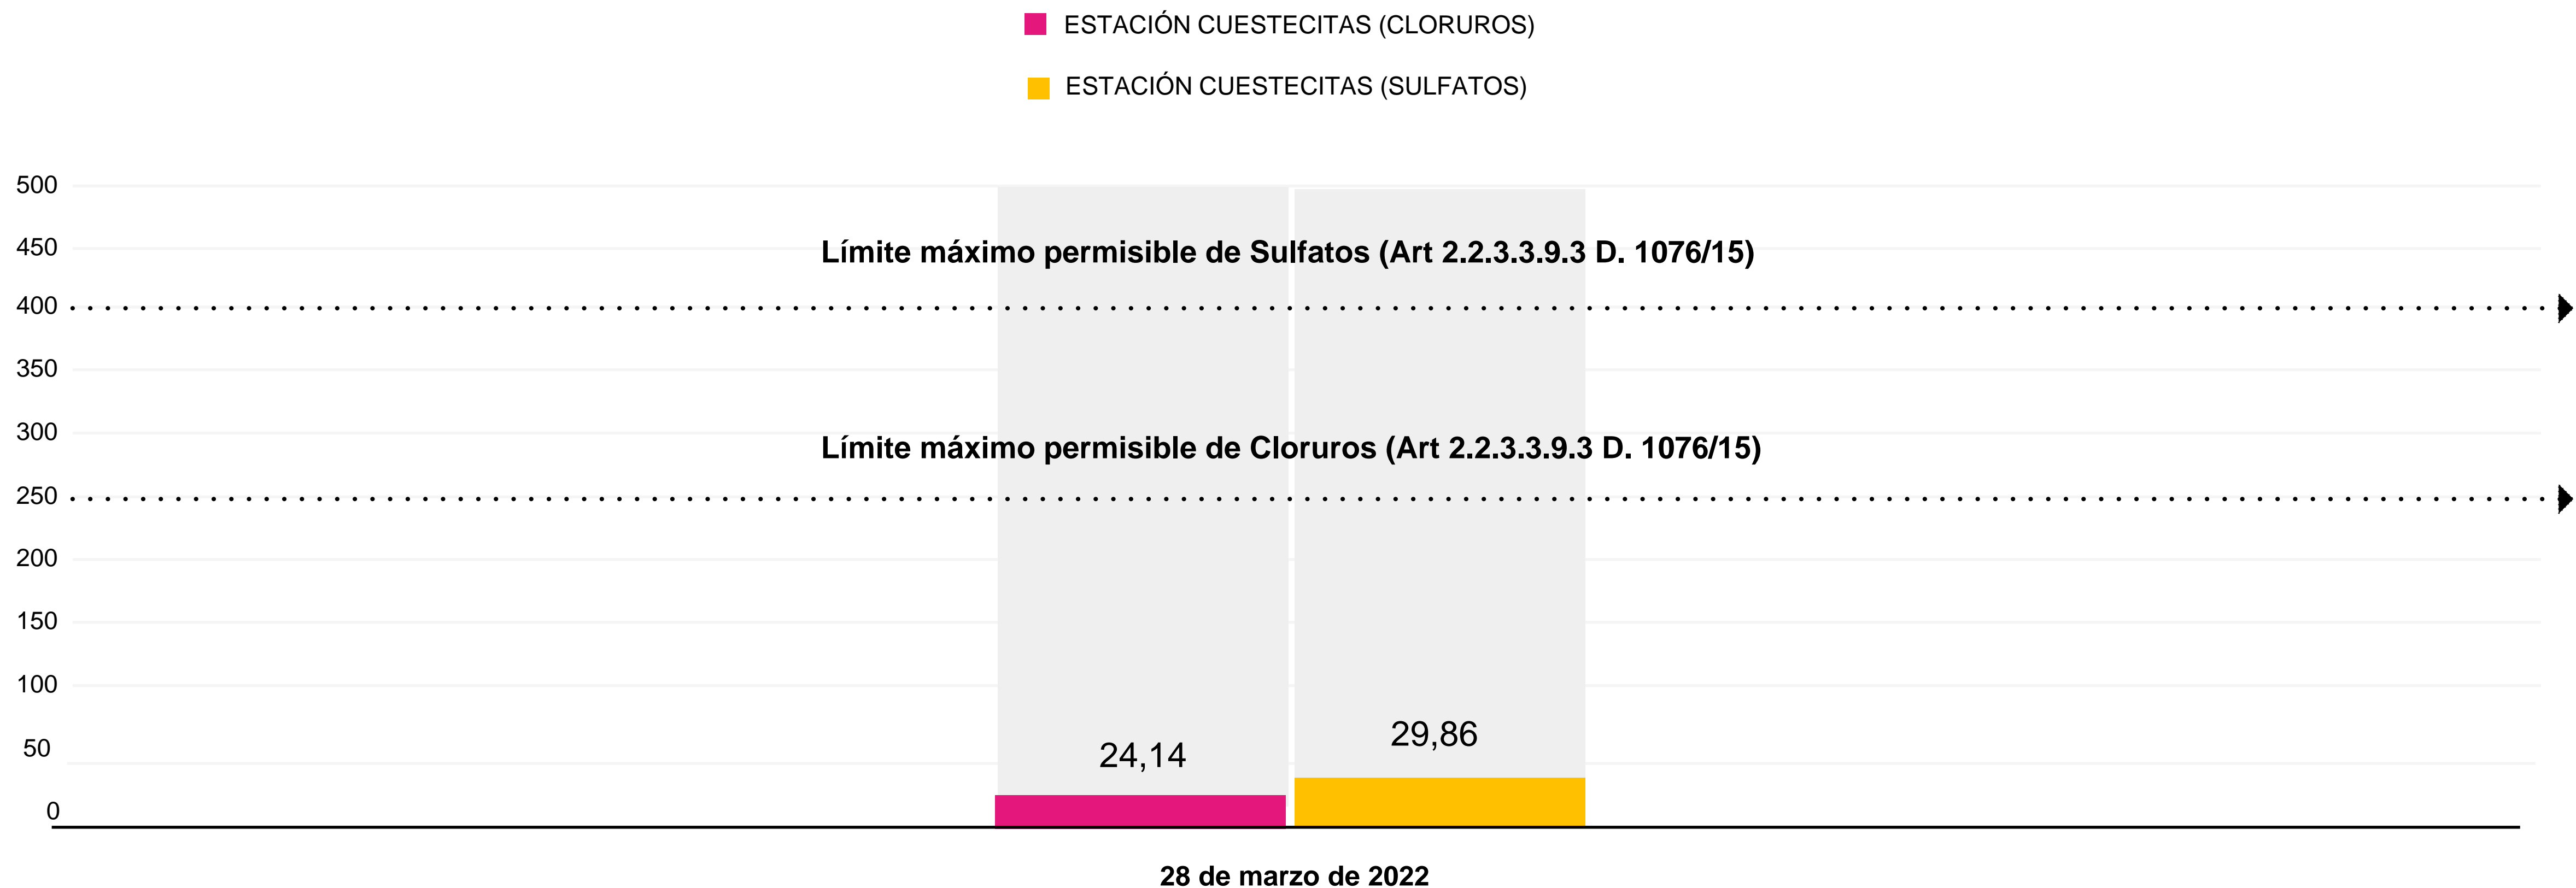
ESTACIÓN CUESTECITAS (CLORUROS)

ESTACIÓN CUESTECITAS (SULFATOS)

500
450
400
350
300
250
200
150
100
50
0

Límite máximo permisible de Sulfatos (Art 2.2.3.3.9.3 D. 1076/15)

Límite máximo permisible de Cloruros (Art 2.2.3.3.9.3 D. 1076/15)

24,14

29,86

28 de marzo de 2022